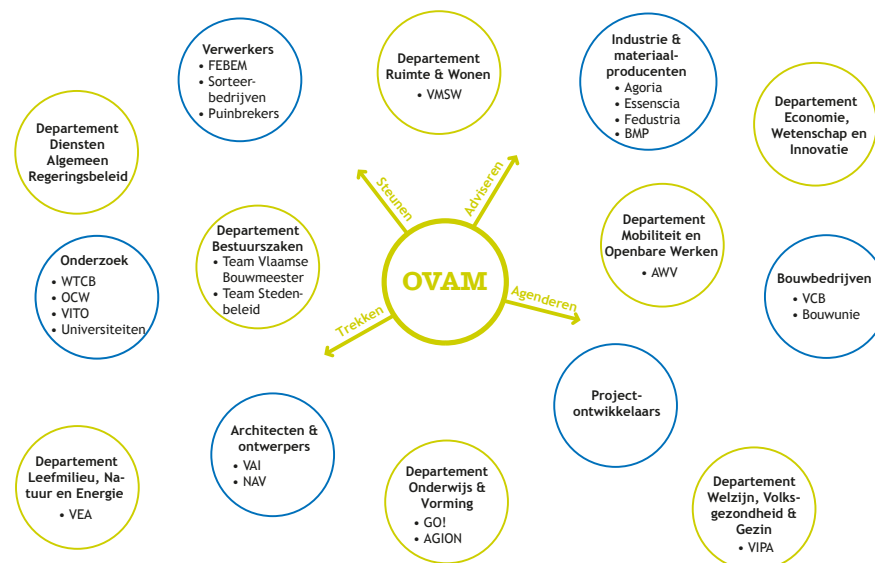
Verwerkers
• FEBEM
• Sorteerbedrijven
• Puinbrekers

Departement Ruimte & Wonen
• VMSW

Industrie & materiaalproducenten
• Agoria
• Essenscia
• Fedustria
• BMP

Departement Economie, Wetenschap en Innovatie

Departement Diensten Algemeen Regeringsbeleid

Steunen

Adviseren

Departement Bestuurszaken
• Team Vlaamse Bouwmeester
• Team Stedenbeleid

Departement Mobiliteit en Openbare Werken
• AWV

Onderzoek
• WTCB
• OCW
• VITO
• Universiteiten

OVAM

Agenderen

Bouwbedrijven
• VCB
• Bouwunie

Trekken

Projectontwikkelaars

Architecten & ontwerpers
• VAI
• NAV

Departement Leefmilieu, Natuur en Energie
• VEA

Departement Onderwijs & Vorming
• GO!
• AGION

Departement Welzijn, Volksgezondheid & Gezin
• VIPA